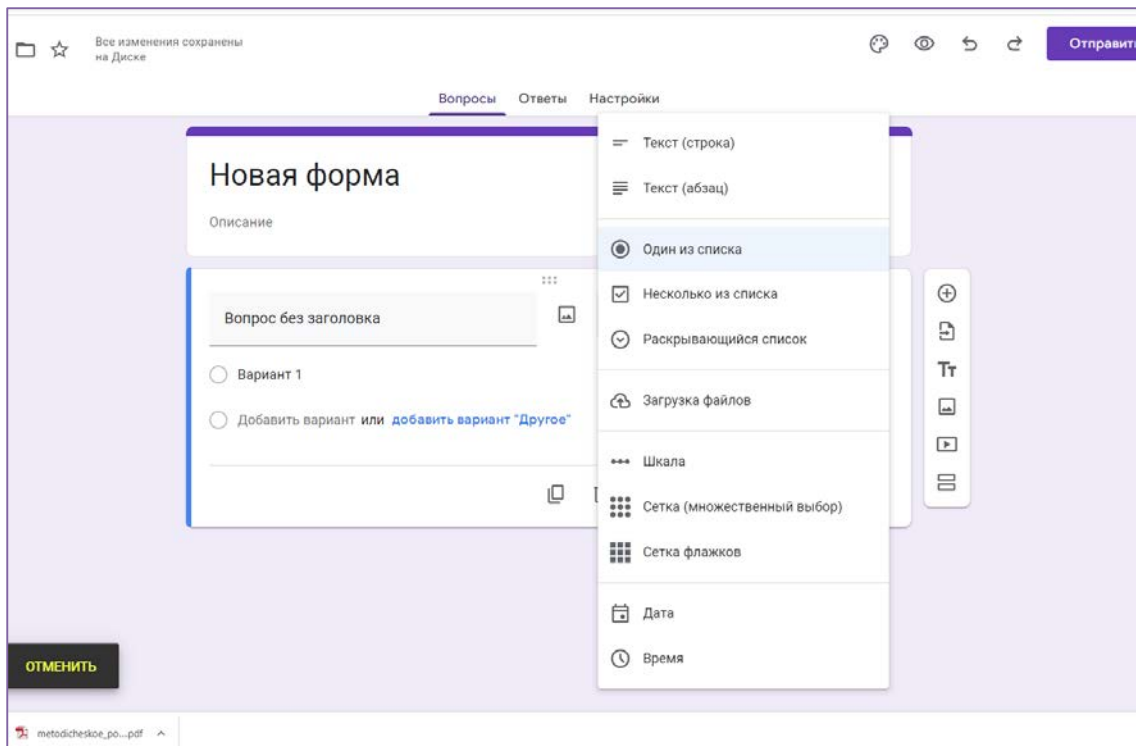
Все изменения сохранены на Диске

Отправить

Вопросы Ответы Настройки

Новая форма

Описание

Вопрос без заголовка

Вариант 1

Добавить вариант или добавить вариант "Другое"

Текст (строка)

Текст (абзац)

Один из списка

Несколько из списка

Раскрывающийся список

Загрузка файлов

Шкала

Сетка (множественный выбор)

Сетка флажков

Дата

Время

Tт

ОТМЕНИТЬ

metodicheskoe_po....pdf ^